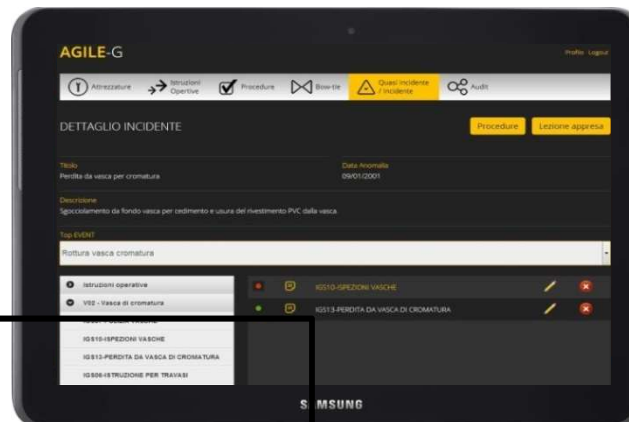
AGILE-G

Profilo Logout

Attrezzature
Istruzioni Opertive
Procedure
Bow-tie
Quasi incidente / incidente
Audit

DETTAGLIO INCIDENTE

Procedure
Lezione appresa

Titolo
Perdita da vasca per cromatura

Data Anomalia
09/01/2001

Descrizione
Sgocciolamento da fondo vasca per cedimento e usura del rivestimento PVC dalla vasca

Top EVENT
Rottura vasca cromatura

Istruzioni operative
V02 - Vasca di cromatura
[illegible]
IGS10-ISPEZIONI VASCHE
IGS13-PERDITA DA VASCA DI CROMATURA
IGS08-ISTRUZIONE PER TRAVASI

IGS10-ISPEZIONI VASCHE
IGS13-PERDITA DA VASCA DI CROMATURA

SAMSUNG